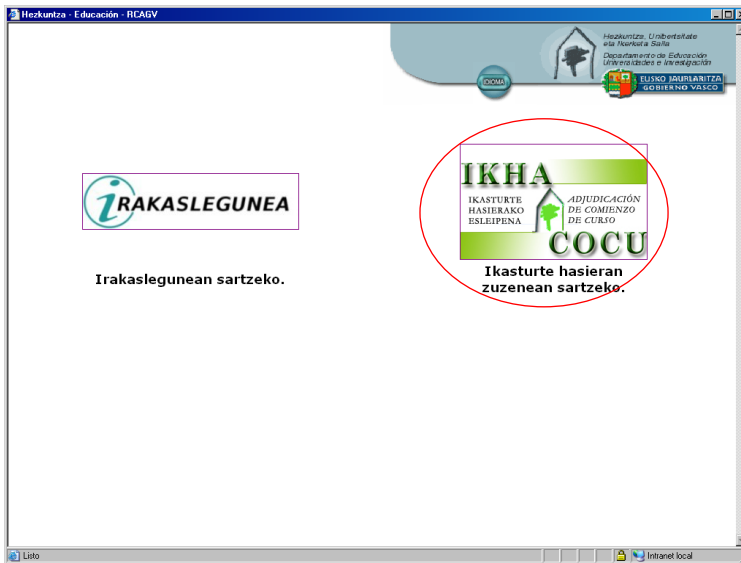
Hezkuntza - Educación - RCAGV

Hezkuntza, Unibertsitate eta Ikerketa Saila
Departamento de Educación Universidades e Investigación

IDIOMA

EUSKO JAURLARITZA
GOBIERNO VASCO

IRAKASLEGUNEA

Irakaslegunean sartzeko.

IKHA
IKASTURTE HASIERAKO ESLEIPENA
ADJUDICACIÓN DE COMIENZO DE CURSO
COCU

Ikasturte hasieran zuzenean sartzeko.

Listo

Intranet local